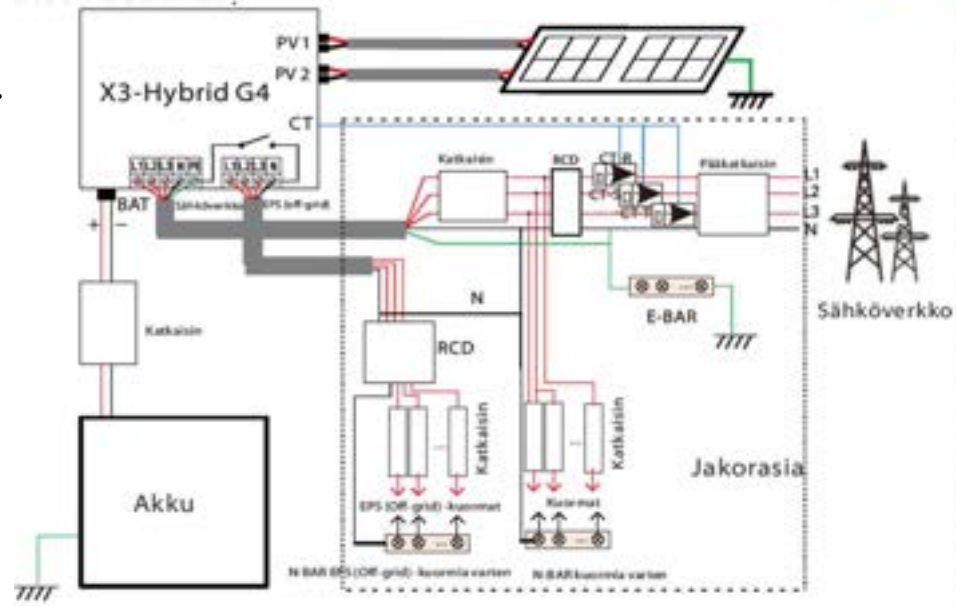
X3-Hybrid G4
PV1
PV2
CT
L1 L2 L3 N PE
L1 L2 L3 N
BAT
Sähköverkko
EPS (off-grid)
+ −
Katkaisin
RCD
CT-R
CT-S
CT-T
Pääkatkaisin
L1
L2
L3
N
E-BAR
Sähköverkko
N
RCD
Katkaisin
Katkaisin
Katkaisin
Jakorasia
Akku
EPS (Off-grid) -kuormat
Kuormat
N BAR EPS (Off-grid) -kuormia varten
N BAR kuormia varten